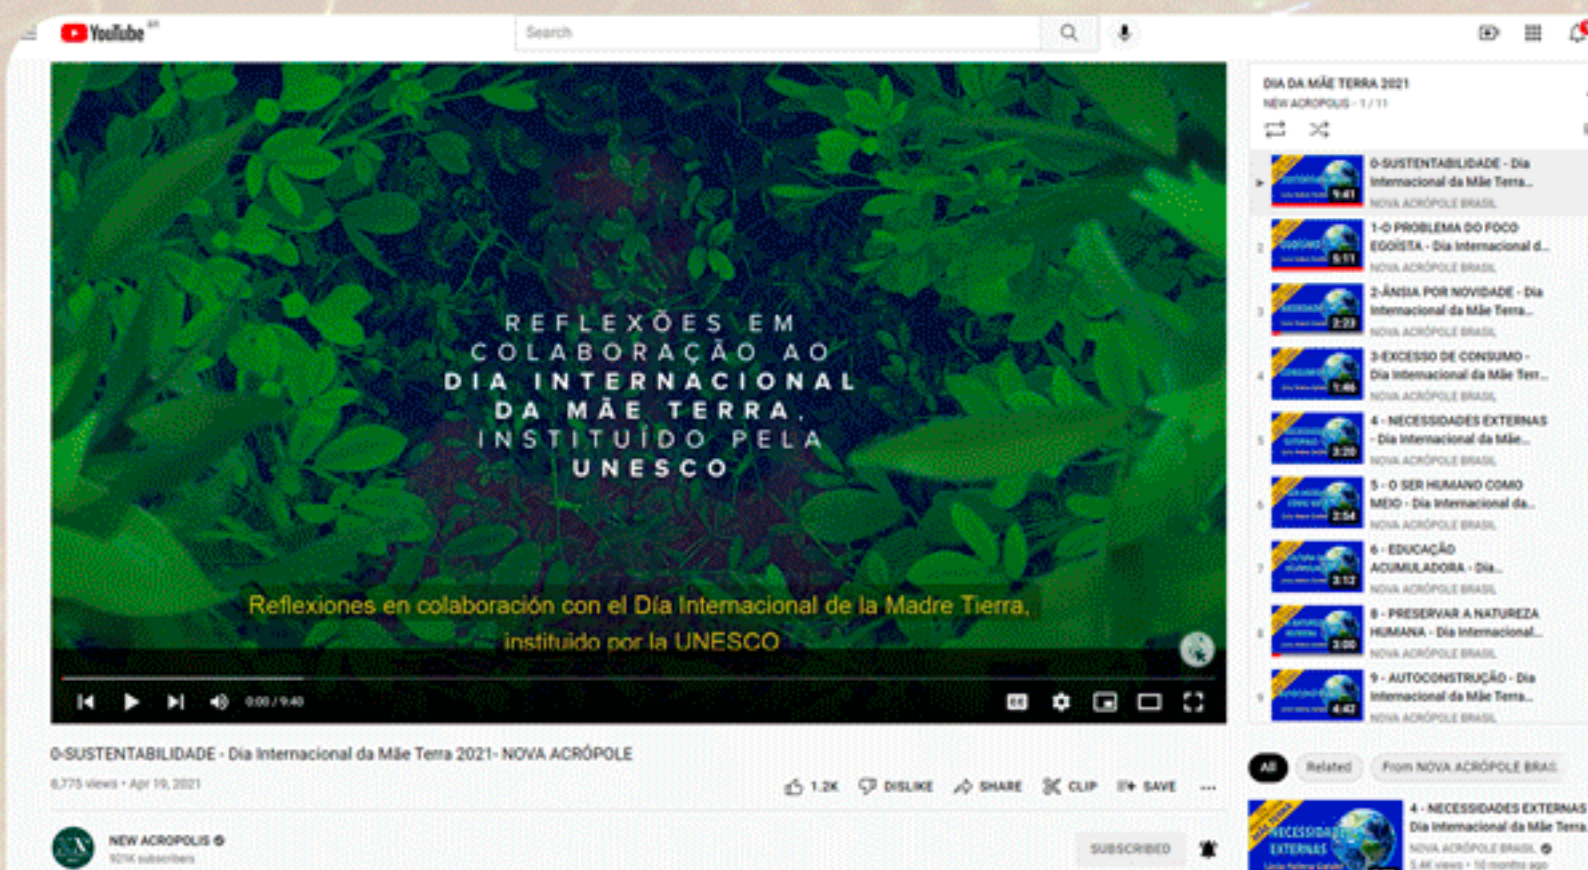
YouTube

Search

REFLEXÕES EM COLABORAÇÃO AO DIA INTERNACIONAL DA MÃE TERRA, INSTITUÍDO PELA UNESCO

Reflexiones en colaboración con el Día Internacional de la Madre Tierra, instituido por la UNESCO

0:00 / 9:40

0-SUSTENTABILIDADE - Dia Internacional da Mãe Terra 2021- NOVA ACRÓPOLE

8,775 views • Apr 19, 2021

1.2K DISLIKE SHARE CLIP SAVE ...

NEW ACROPOLIS
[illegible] subscribers

SUBSCRIBED

DIA DA MÃE TERRA 2021
NEW ACROPOLIS - 1 / 11

9:41 0-SUSTENTABILIDADE - Dia Internacional da Mãe Terra...
NOVA ACRÓPOLE BRASIL

5:11 1-O PROBLEMA DO FOCO EGOÍSTA - Dia Internacional d...
NOVA ACRÓPOLE BRASIL

2:23 2-ÂNSIA POR NOVIDADE - Dia Internacional da Mãe Terra...
NOVA ACRÓPOLE BRASIL

1:46 3-EXCESSO DE CONSUMO - Dia Internacional da Mãe Terr...
NOVA ACRÓPOLE BRASIL

3:20 4 - NECESSIDADES EXTERNAS - Dia Internacional da Mãe...
NOVA ACRÓPOLE BRASIL

2:54 5 - O SER HUMANO COMO MEIO - Dia Internacional da...
NOVA ACRÓPOLE BRASIL

3:12 6 - EDUCAÇÃO ACUMULADORA - Dia...
NOVA ACRÓPOLE BRASIL

3:00 8 - PRESERVAR A NATUREZA HUMANA - Dia Internacional...
NOVA ACRÓPOLE BRASIL

4:42 9 - AUTOCONSTRUÇÃO - Dia Internacional da Mãe Terra...
NOVA ACRÓPOLE BRASIL

All Related From NOVA ACRÓPOLE BRAS

NECESSIDADES EXTERNAS
4 - NECESSIDADES EXTERNAS Dia Internacional da Mãe Terra
NOVA ACRÓPOLE BRASIL
5.4K views • 10 months ago